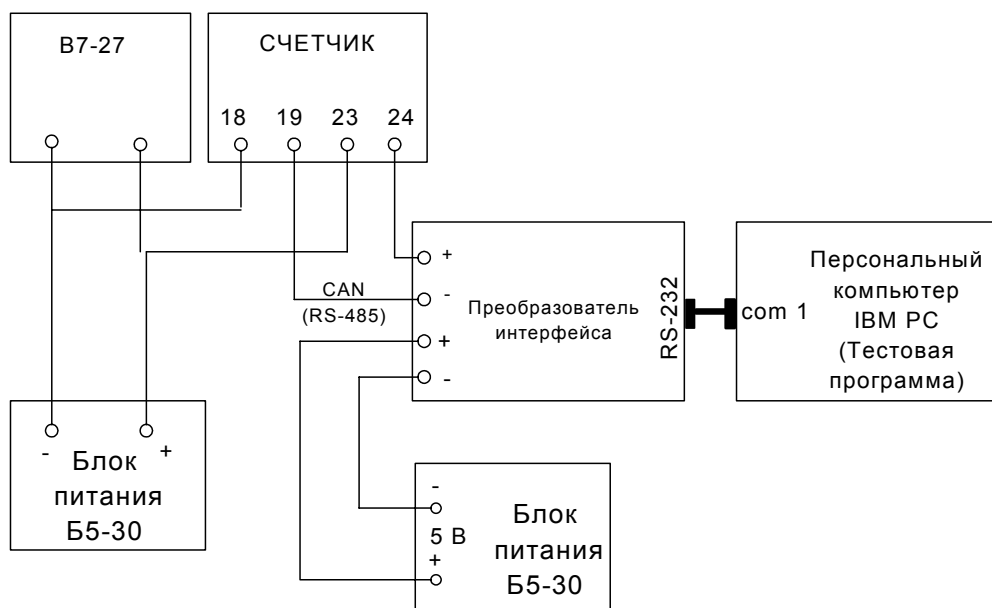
В7-27

СЧЕТЧИК

18 19 23 24

+

-

CAN (RS-485)

+

-

Преобразователь интерфейса

RS-232

com 1

Персональный компьютер IBM PC (Тестовая программа)

- +

Блок питания Б5-30

-

5 В

+

Блок питания Б5-30